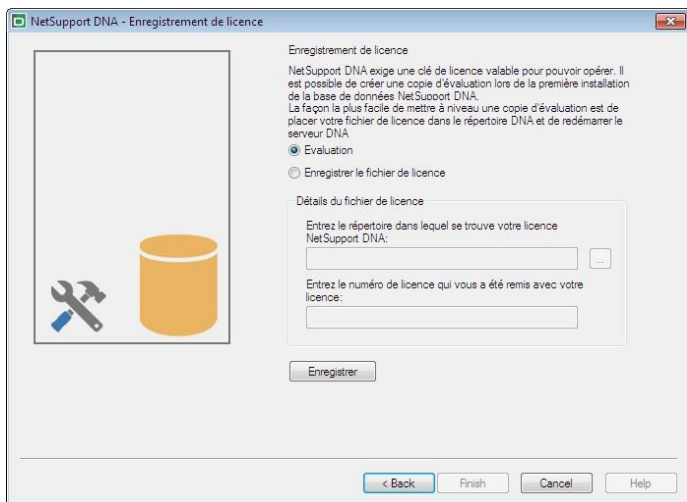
NetSupport DNA - Enregistrement de licence

Enregistrement de licence

NetSupport DNA exige une clé de licence valable pour pouvoir opérer. Il est possible de créer une copie d'évaluation lors de la première installation de la base de données NetSupport DNA.
La façon la plus facile de mettre à niveau une copie d'évaluation est de placer votre fichier de licence dans le répertoire DNA et de redémarrer le serveur DNA

Evaluation

Enregistrer le fichier de licence

Détails du fichier de licence

Entrez le répertoire dans lequel se trouve votre licence NetSupport DNA:

...

Entrez le numéro de licence qui vous a été remis avec votre licence:

Enregistrer

< Back Finish Cancel Help